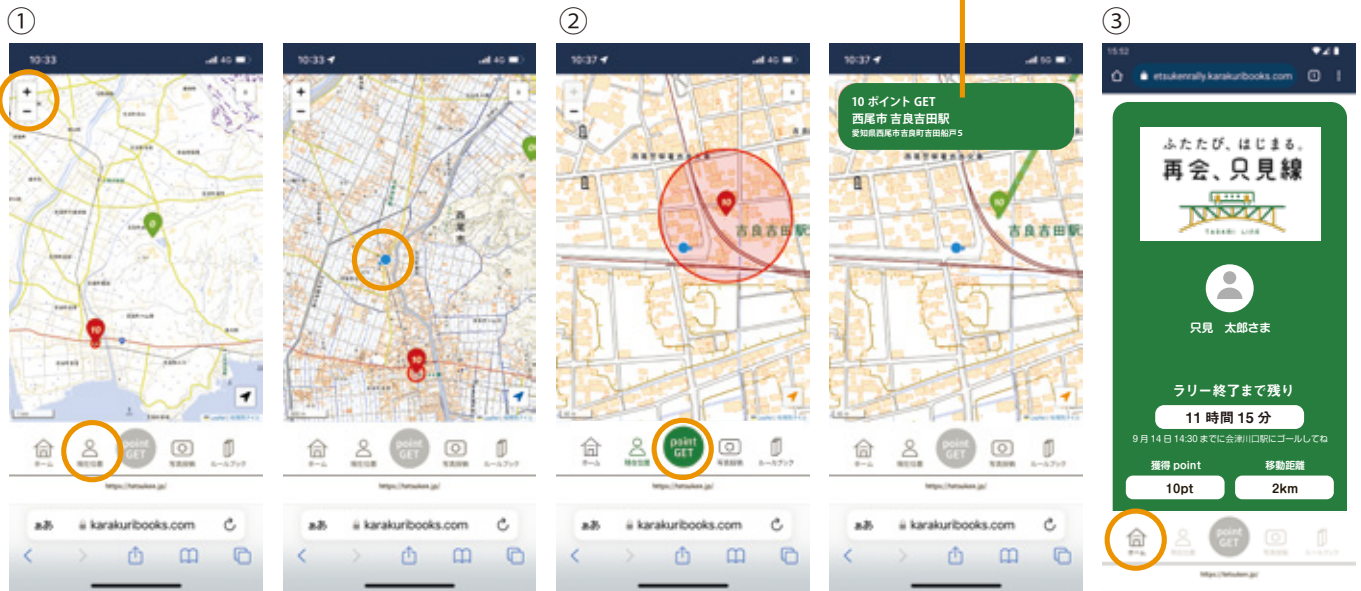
①

10:33 4G

+
−

10
10

ホーム 現在位置 point GET 写真投稿 ルールブック

https://tetsuken.jp/

ああ karakuribooks.com

10:33 4G

+
−

西尾市

10

https://tetsuken.jp/

ああ karakuribooks.com

②

10:37 4G

10

吉良吉田駅

ホーム 現在位置 point GET 写真投稿 ルールブック

https://tetsuken.jp/

ああ karakuribooks.com

10:37 5G

10 ポイント GET
西尾市 吉良吉田駅
愛知県西尾市吉良町吉田船戸5

吉良吉田駅

https://tetsuken.jp/

ああ karakuribooks.com

③

15:52

etsukenrally.karakuribooks.com

ふたたび、はじまる。
再会、只見線
TADAMI LINE

只見 太郎さま

ラリー終了まで残り
11 時間 15 分
9 月 14 日 14:30 までに会津川口駅にゴールしてね

獲得 point
10pt

移動距離
2km

ホーム 現在位置 point GET 写真投稿 ルールブック

https://tetsuken.jp/